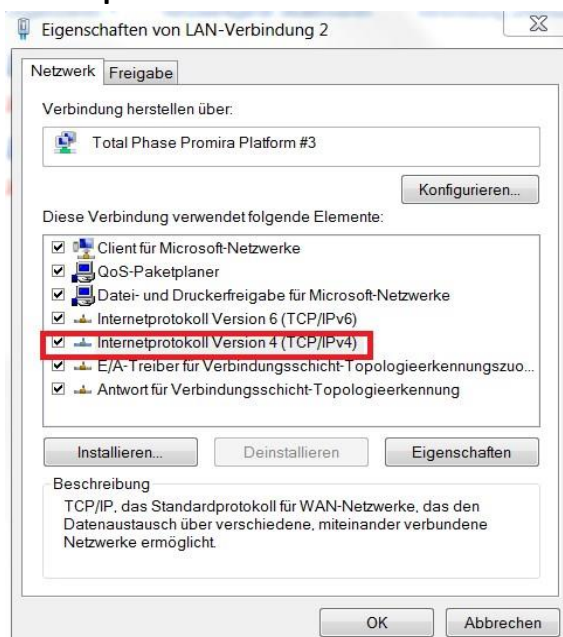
Eigenschaften von LAN-Verbindung 2

Netzwerk Freigabe

Verbindung herstellen über:

Total Phase Promira Platform #3

Konfigurieren...

Diese Verbindung verwendet folgende Elemente:

Client für Microsoft-Netzwerke
QoS-Paketplaner
Datei- und Druckerfreigabe für Microsoft-Netzwerke
Internetprotokoll Version 6 (TCP/IPv6)
Internetprotokoll Version 4 (TCP/IPv4)
E/A-Treiber für Verbindungsschicht-Topologieerkennungszuo...
Antwort für Verbindungsschicht-Topologieerkennung

Installieren... Deinstallieren Eigenschaften

Beschreibung
TCP/IP, das Standardprotokoll für WAN-Netzwerke, das den Datenaustausch über verschiedene, miteinander verbundene Netzwerke ermöglicht.

OK Abbrechen